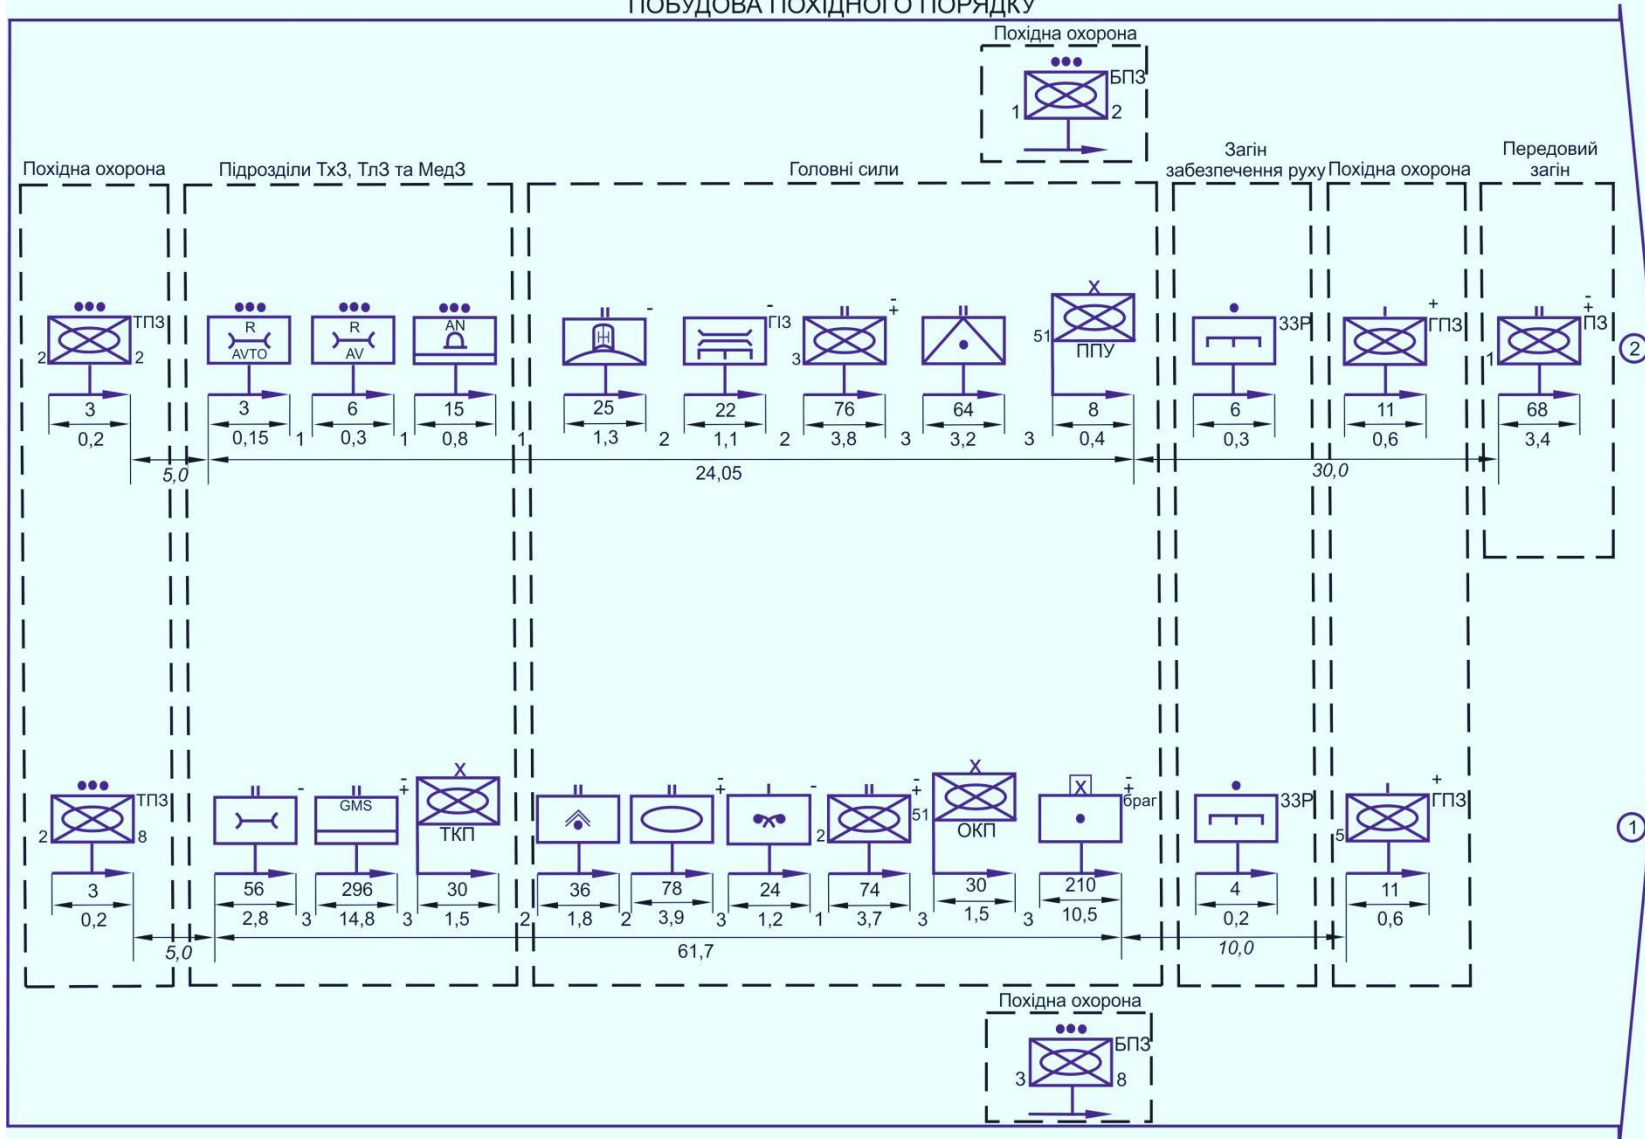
ПОБУДОВА ПОХІДНОГО ПОРЯДКУ

Похідна охорона
БПЗ
1 2

Похідна охорона
Підрозділи ТхЗ, ТлЗ та МедЗ
Головні сили
Загін забезпечення руху
Похідна охорона
Передовий загін

ТПЗ
2 2
3
0,2

R
AVTO
3
0,15
1

R
AV
6
0,3
1

AN
15
0,8
1

25
1,3
2

ГІЗ
22
1,1
2

3
76
3,8
3

64
3,2
3

X
51
ППУ
8
0,4

ЗЗР
6
0,3

ГПЗ
11
0,6

ПЗ
1
68
3,4

2

5,0
24,05
30,0

ТПЗ
2 8
3
0,2

56
2,8
3

GMS
296
14,8
3

X
ТКП
30
1,5
2

36
1,8
2

78
3,9
3

24
1,2
1

2
74
3,7
3

X
51
ОКП
30
1,5
3

X
браг
210
10,5

ЗЗР
4
0,2

ГПЗ
5
11
0,6

1

5,0
61,7
10,0

Похідна охорона
БПЗ
3 8